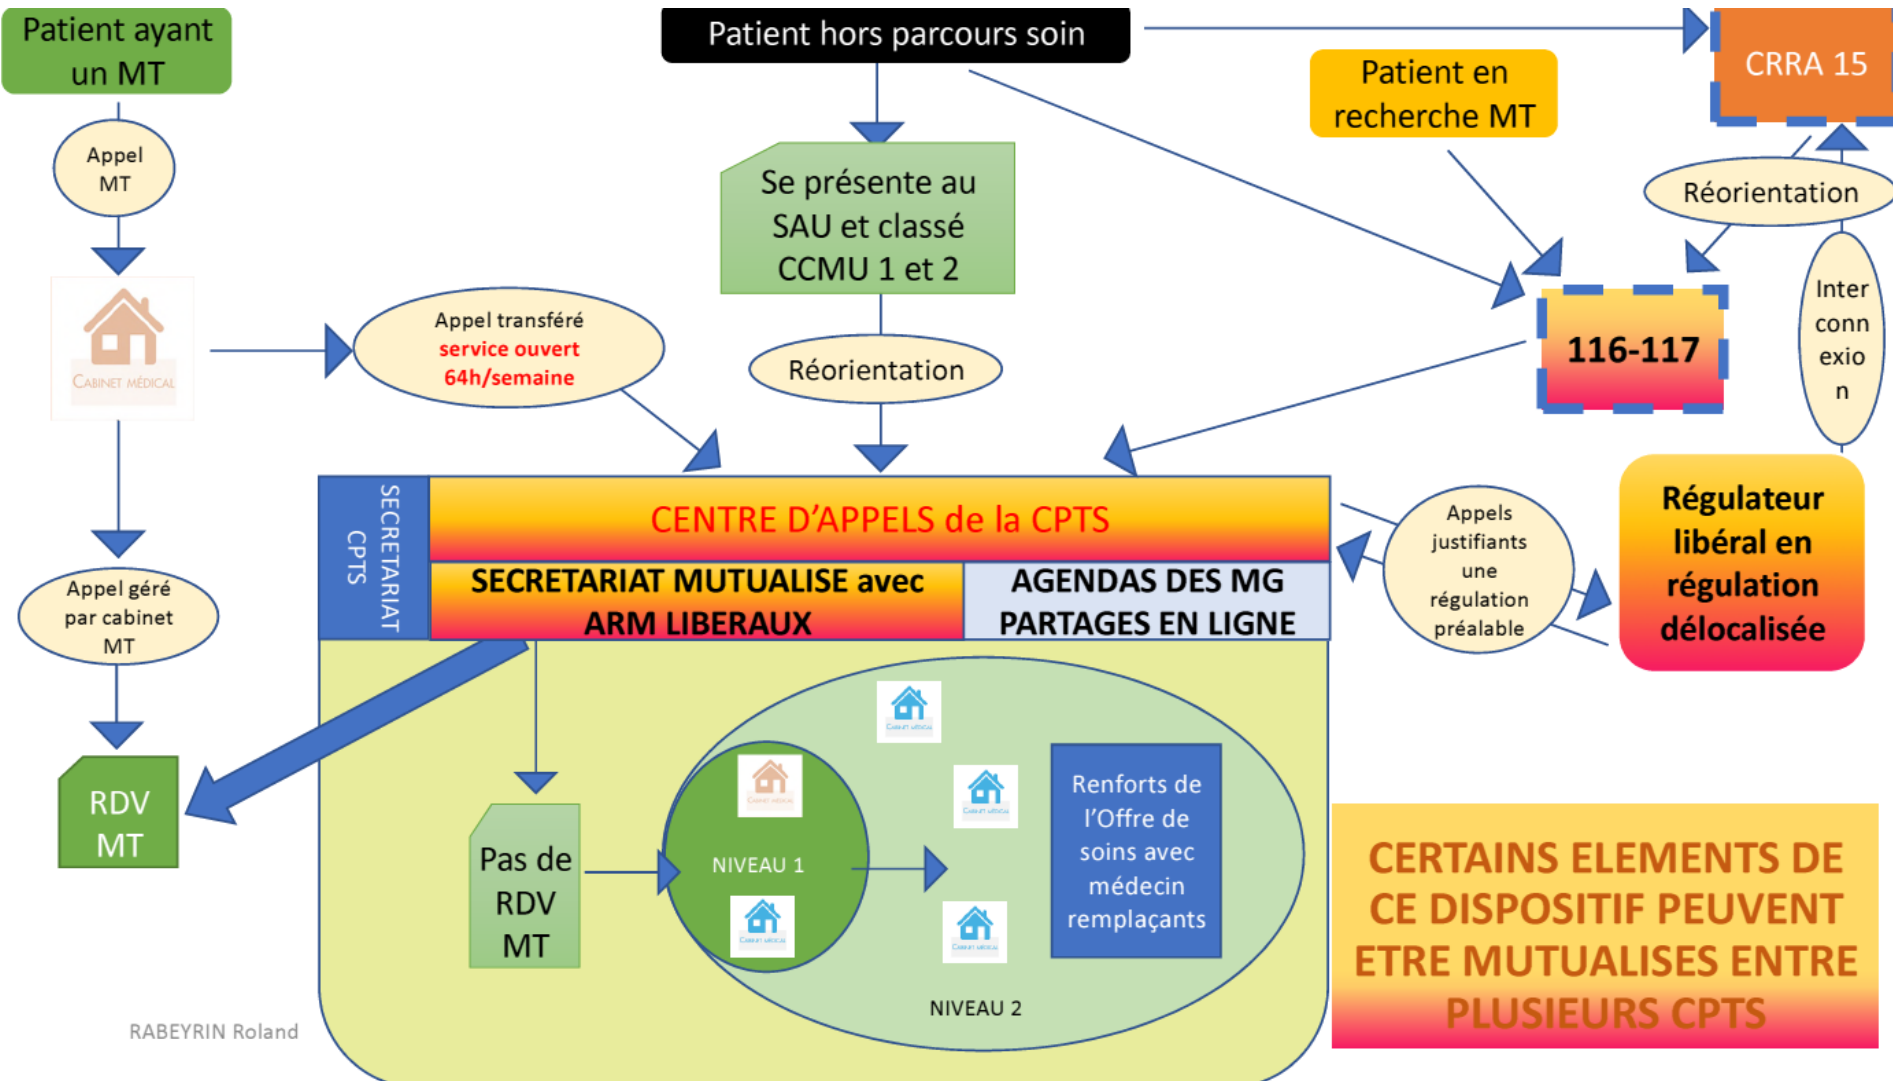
Patient ayant un MT

Patient hors parcours soin

CRRA 15

Patient en recherche MT

Appel MT

Se présente au SAU et classé CCMU 1 et 2

Réorientation

CABINET MÉDICAL

Appel transféré service ouvert 64h/semaine

Réorientation

116-117

Inter conn exio n

CENTRE D'APPELS de la CPTS

SECRETARIAT CPTS

SECRETARIAT MUTUALISE avec ARM LIBERAUX

AGENDAS DES MG PARTAGES EN LIGNE

Appels justifiants une régulation préalable

Régulateur libéral en régulation délocalisée

Appel géré par cabinet MT

RDV MT

Pas de RDV MT

NIVEAU 1

Renforts de l'Offre de soins avec médecin remplaçants

NIVEAU 2

CERTAINS ELEMENTS DE CE DISPOSITIF PEUVENT ETRE MUTUALISES ENTRE PLUSIEURS CPTS

RABEYRIN Roland